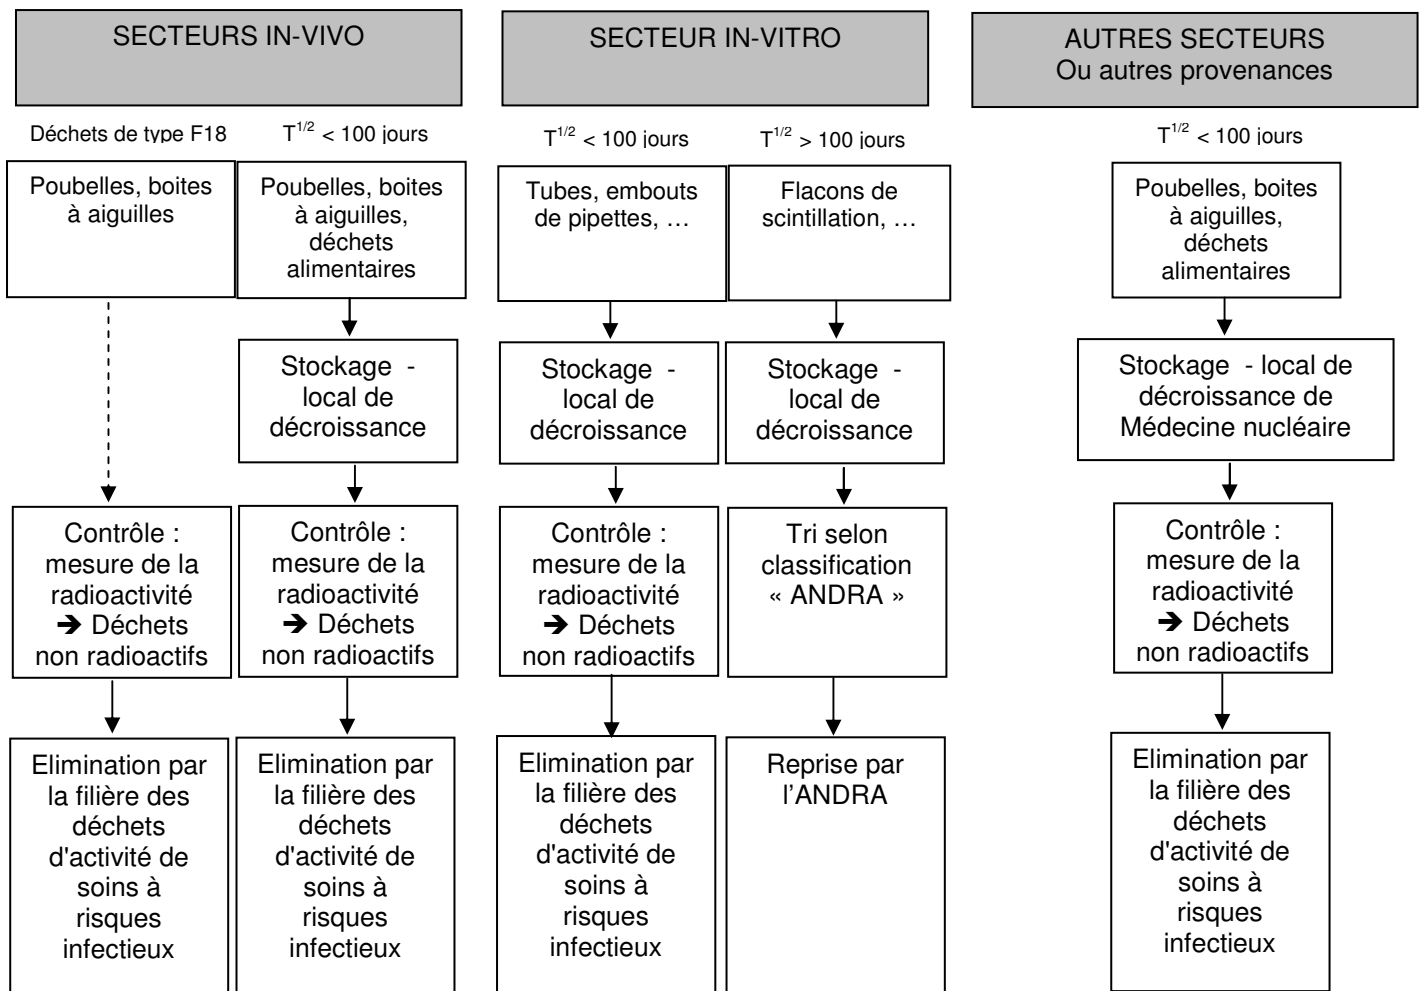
SECTEURS IN-VIVO

Déchets de type F18

Poubelles, boites à aiguilles

Contrôle : mesure de la radioactivité ➔ Déchets non radioactifs

Elimination par la filière des déchets d'activité de soins à risques infectieux

$T^{1/2}$ < 100 jours

Poubelles, boites à aiguilles, déchets alimentaires

Stockage - local de décroissance

Contrôle : mesure de la radioactivité ➔ Déchets non radioactifs

Elimination par la filière des déchets d'activité de soins à risques infectieux

SECTEUR IN-VITRO

$T^{1/2}$ < 100 jours

Tubes, embouts de pipettes, …

Stockage - local de décroissance

Contrôle : mesure de la radioactivité ➔ Déchets non radioactifs

Elimination par la filière des déchets d'activité de soins à risques infectieux

$T^{1/2}$ > 100 jours

Flacons de scintillation, …

Stockage - local de décroissance

Tri selon classification « ANDRA »

Reprise par l'ANDRA

AUTRES SECTEURS
Ou autres provenances

$T^{1/2}$ < 100 jours

Poubelles, boites à aiguilles, déchets alimentaires

Stockage - local de décroissance de Médecine nucléaire

Contrôle : mesure de la radioactivité ➔ Déchets non radioactifs

Elimination par la filière des déchets d'activité de soins à risques infectieux